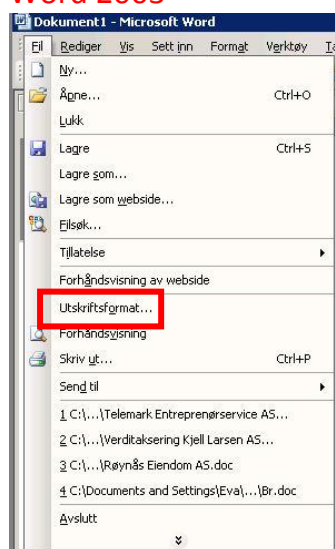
Word 2003

Dokument1 - Microsoft Word

Fil Rediger Vis Sett inn Format Verktøy Ta

Ny...
Åpne... Ctrl+O
Lukk
Lagre Ctrl+S
Lagre som...
Lagre som webside...
Filsøk...
Tillatelse
Forhåndsvisning av webside
Utskriftsformat...
Forhåndsvisning
Skriv ut... Ctrl+P
Send til
1 C:\...\Telemark Entreprenørservice AS...
2 C:\...\Verditaksering Kjell Larsen AS...
3 C:\...\Røynås Eiendom AS.doc
4 C:\Documents and Settings\Eva\...\Br.doc
Avslutt